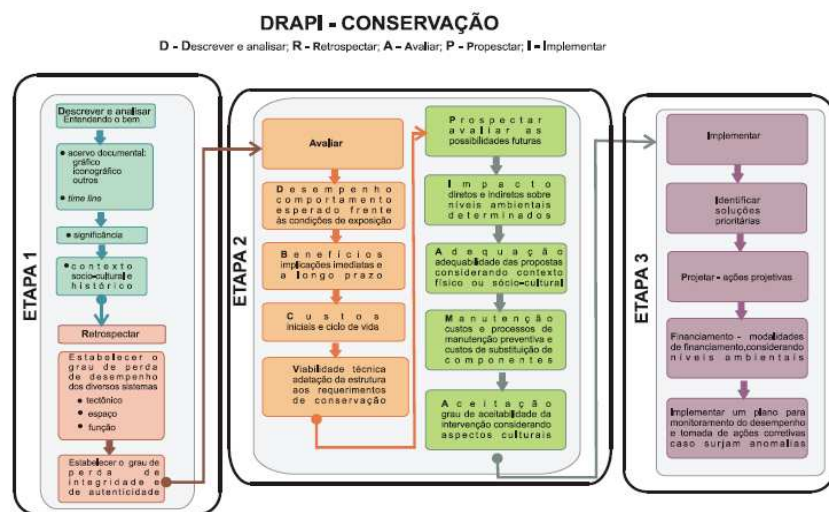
DRAPI - CONSERVAÇÃO

D - Descrever e analisar; R - Retrospectar; A - Avaliar; P - Propesctar; I - Implementar

ETAPA 1

Descrever e analisar
Entendendo o bem

• acervo documental:
gráfico
iconográfico
outros

• time line

• significância

• contexto socio-cultural e histórico

Retrospectar

Estabelecer o grau de perda de desempenho dos diversos sistemas
• tectônico
• espaço
• função

Estabelecer o grau de perda de integridade e de autenticidade

ETAPA 2

Avaliar

Desempenho
comportamento esperado frente às condições de exposição

Benefícios
implicações imediatas e a longo prazo

Custos
iniciais e ciclo de vida

Viabilidade técnica
adatação da estrutura aos requerimentos de conservação

Prospectar
avaliar as possibilidades futuras

Impacto
diretos e indiretos sobre níveis ambientais determinados

Adequação
adequabilidade das propostas considerando contexto físico ou sócio-cultural

Manutenção
custos e processos de manutenção preventiva e custos de substituição de componentes

Aceitação
grau de aceitabilidade da intervenção considerando aspectos culturais

ETAPA 3

Implementar

Identificar soluções prioritárias

Projetar - ações projetivas

Financiamento - modalidades de financiamento,considerando níveis ambientais

Implementar um plano para monitoramento do desempenho e tomada de ações corretivas caso surjam anomalias